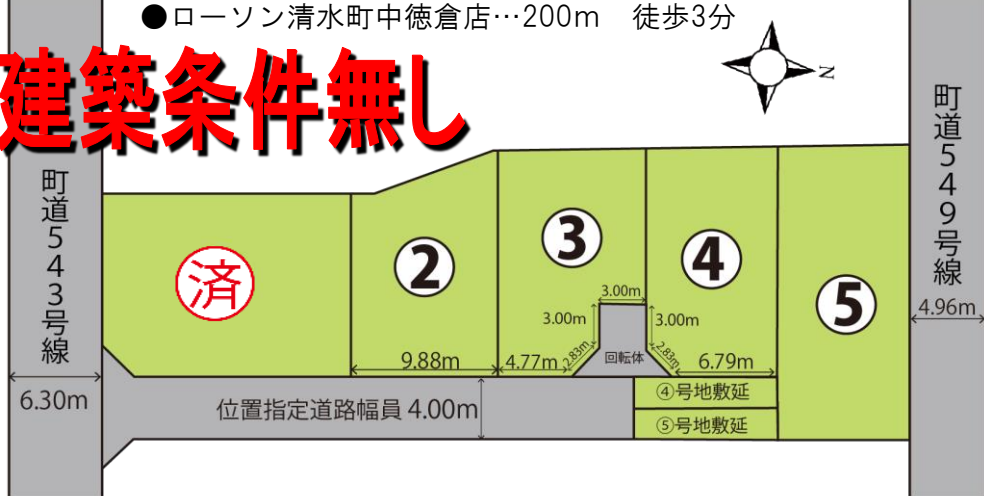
●ローソン清水町中徳倉店…200m　徒歩3分

建築条件無し

N

町道543号線

町道549号線

済

②

③

④

⑤

3.00m

3.00m

3.00m

9.88m

4.77m

2.83m

回転体

2.83m

6.79m

4.96m

6.30m

位置指定道路幅員 4.00m

④号地敷延

⑤号地敷延